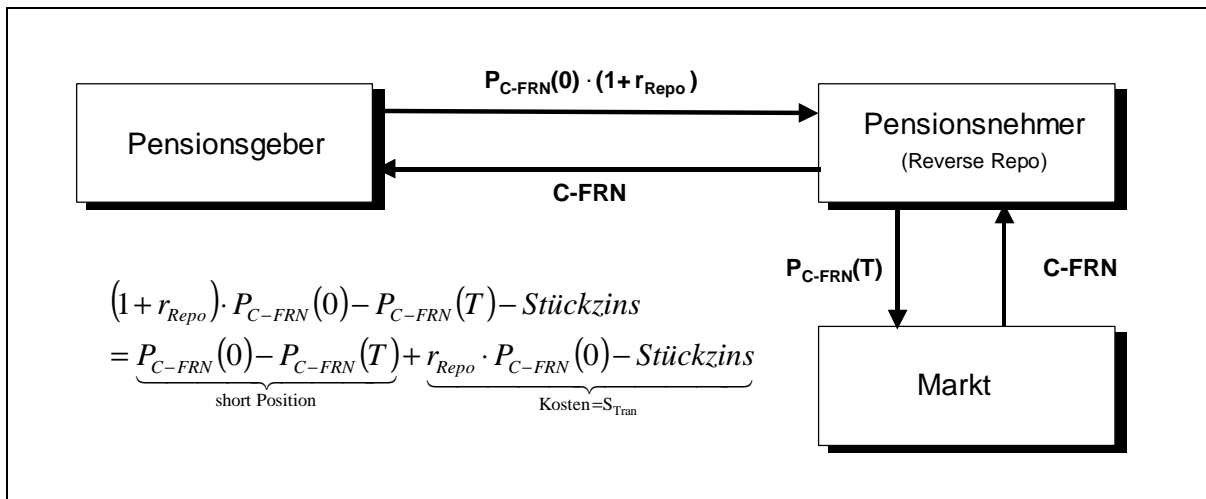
$P_{C\text{-}FRN}(0) \cdot (1+r_{Repo})$

Pensionsgeber

Pensionsnehmer
(Reverse Repo)

C-FRN

$P_{C\text{-}FRN}(T)$

C-FRN

Markt

$\left(1+r_{Repo}\right)\cdot P_{C-FRN}(0) - P_{C-FRN}(T) - Stückzins$
$= \underbrace{P_{C-FRN}(0) - P_{C-FRN}(T)}_{\text{short Position}} + \underbrace{r_{Repo}\cdot P_{C-FRN}(0) - Stückzins}_{\text{Kosten}=S_{Tran}}$